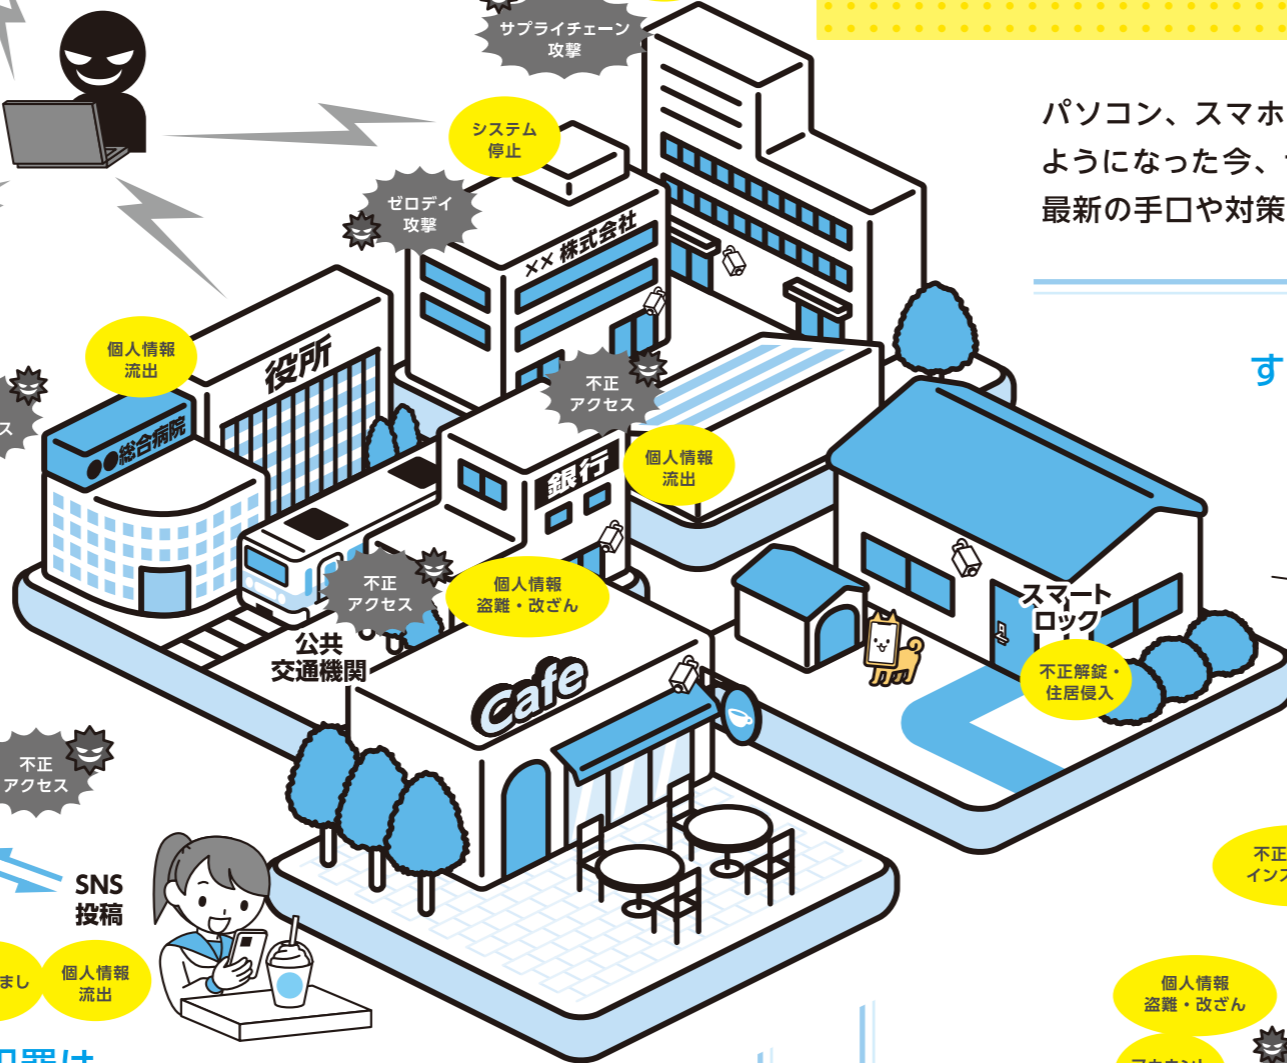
サプライチェーン攻撃

システム停止

ゼロデイ攻撃

××株式会社

パソコン、スマホ
ようになった今、
最新の手口や対策

個人情報流出

役所

ス

●●総合病院

不正アクセス

個人情報流出

銀行

す

不正アクセス

個人情報盗難・改ざん

公共交通機関

スマートロック

不正解錠・住居侵入

Cafe

不正アクセス

SNS投稿

まし

個人情報流出

不正
インス

個人情報盗難・改ざん

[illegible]